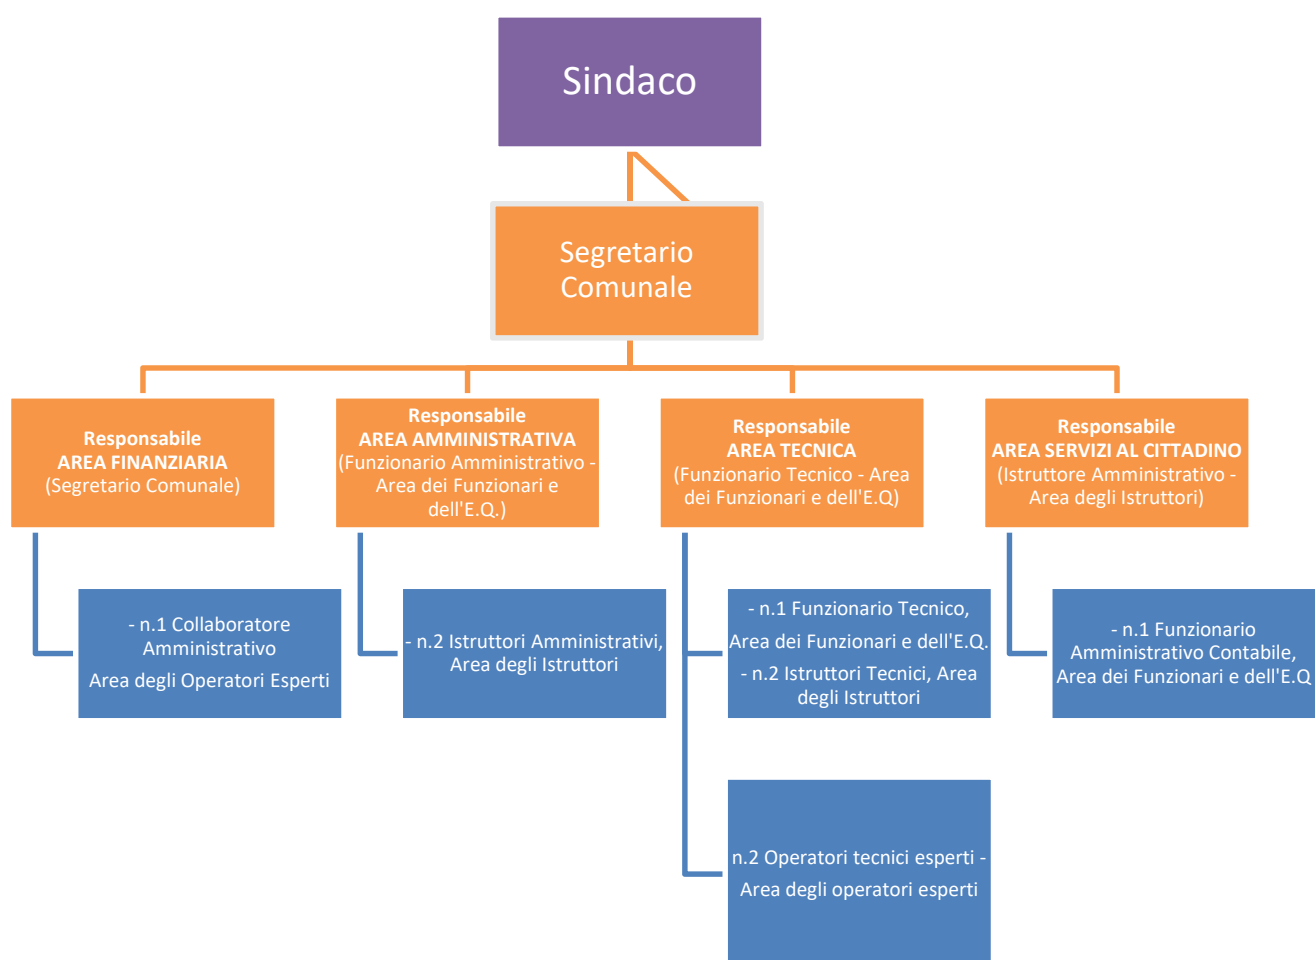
Sindaco

Segretario Comunale

Responsabile
AREA FINANZIARIA
(Segretario Comunale)

Responsabile
AREA AMMINISTRATIVA
(Funzionario Amministrativo - Area dei Funzionari e dell'E.Q.)

Responsabile
AREA TECNICA
(Funzionario Tecnico - Area dei Funzionari e dell'E.Q)

Responsabile
AREA SERVIZI AL CITTADINO
(Istruttore Amministrativo - Area degli Istruttori)

- n.1 Collaboratore Amministrativo
Area degli Operatori Esperti

- n.2 Istruttori Amministrativi, Area degli Istruttori

- n.1 Funzionario Tecnico,
Area dei Funzionari e dell'E.Q.
- n.2 Istruttori Tecnici, Area degli Istruttori

- n.1 Funzionario Amministrativo Contabile, Area dei Funzionari e dell'E.Q

n.2 Operatori tecnici esperti -
Area degli operatori esperti